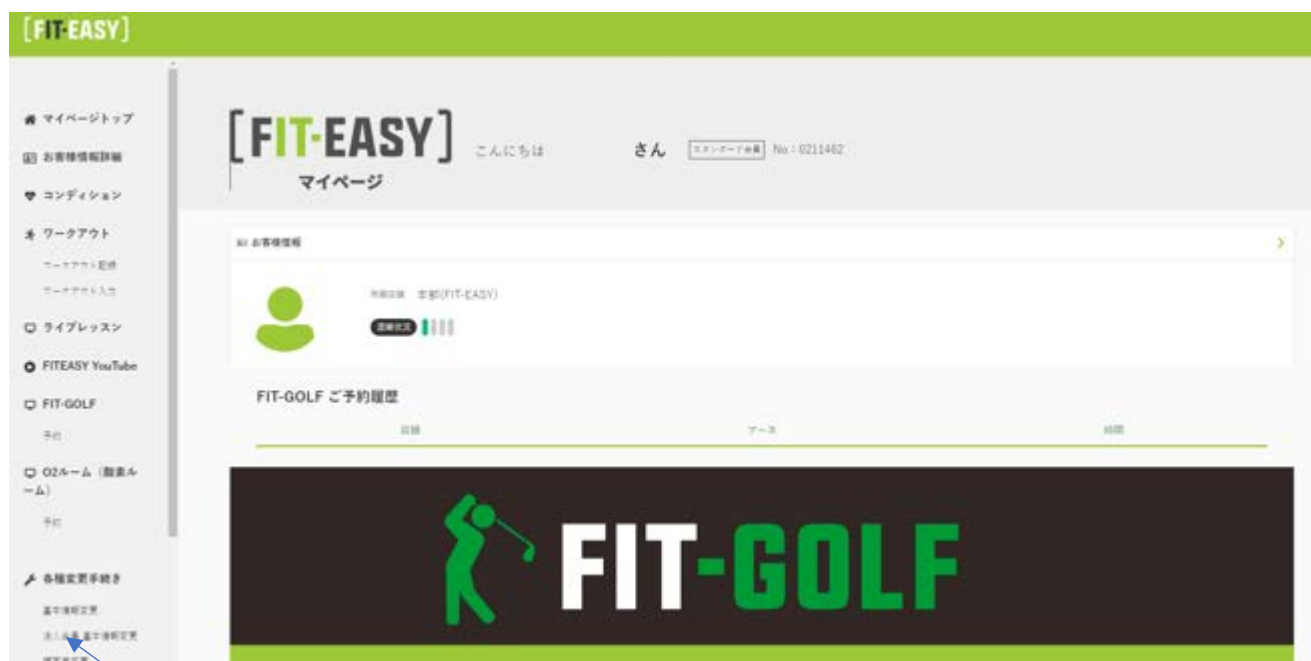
[FIT-EASY]

マイページトップ
お客様情報詳細
コンディション
ワークアウト
ワークアウト記録
ワークアウト入力
ライブレッスン
FITEASY YouTube
FIT-GOLF
予約
O2ルーム（酸素ルーム）
予約
各種変更手続き
基本情報変更
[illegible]基本情報変更

[FIT-EASY] マイページ
こんにちは さん スタンダード会員 No：0211462

お客様情報
所属店舗 京都(FIT-EASY)
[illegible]

FIT-GOLF ご予約履歴
店舗 ブース 時間

FIT-GOLF